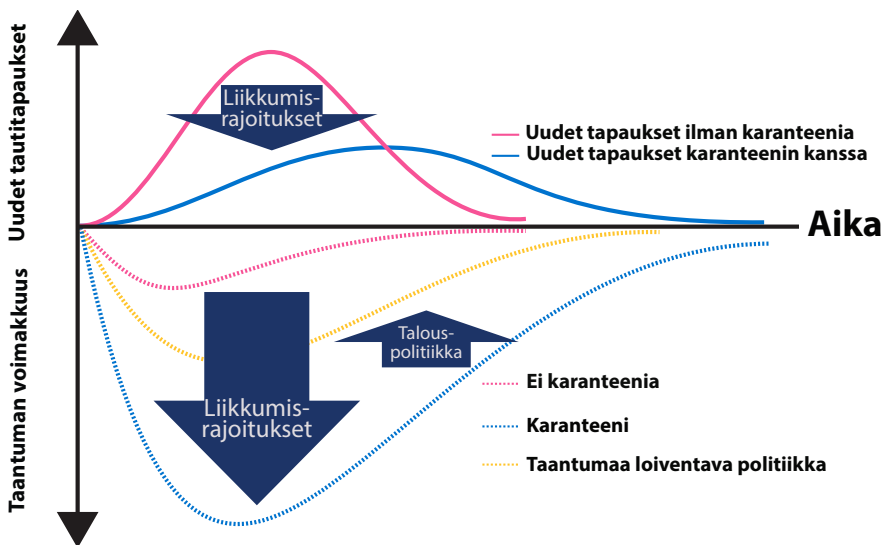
Uudet tautitapaukset

Liikkumisrajoitukset

Uudet tapaukset ilman karanteenia
Uudet tapaukset karanteenin kanssa

Aika

Taantuman voimakkuus

Talouspolitiikka

Liikkumisrajoitukset

Ei karanteenia
Karanteeni
Taantumaa loiventava politiikka